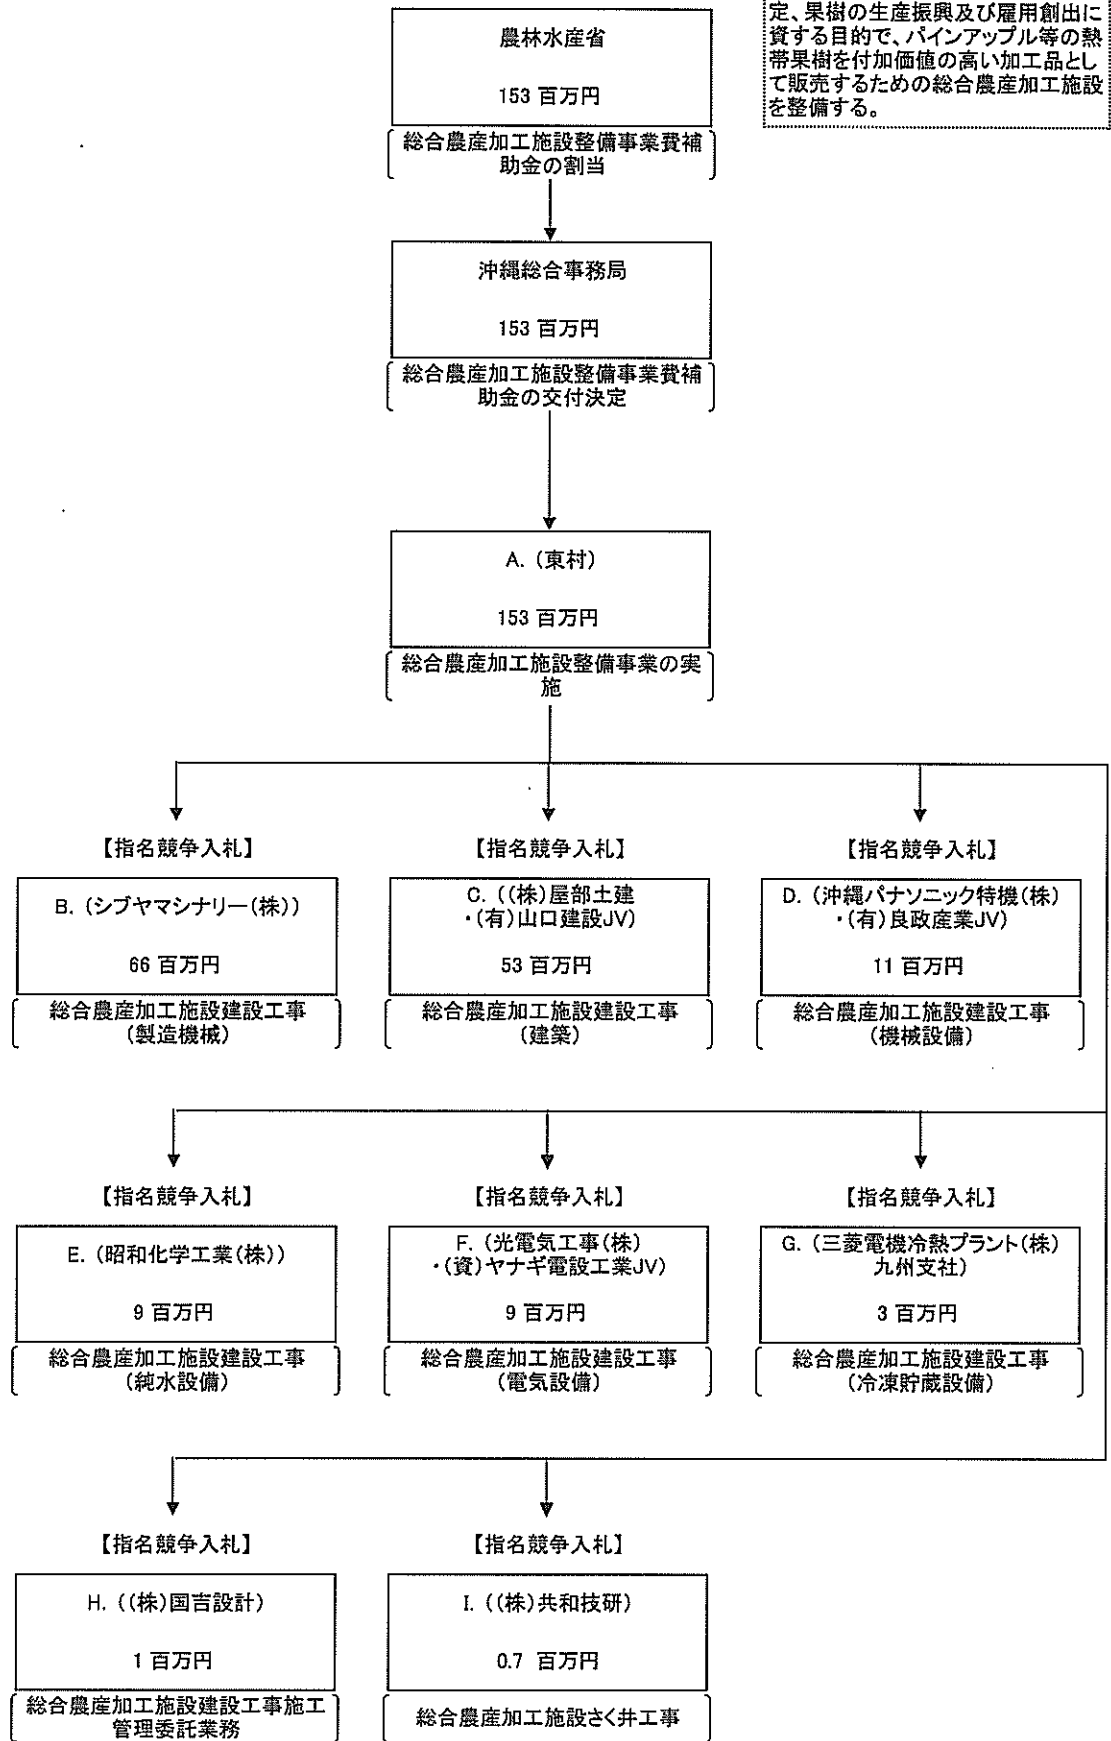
定、果樹の生産振興及び雇用創出に資する目的で、パインアップル等の熱帯果樹を付加価値の高い加工品として販売するための総合農産加工施設を整備する。

農林水産省

153 百万円

総合農産加工施設整備事業費補助金の割当

沖縄総合事務局

153 百万円

総合農産加工施設整備事業費補助金の交付決定

A.（東村）

153 百万円

総合農産加工施設整備事業の実施

【指名競争入札】

B.（シブヤマシナリー(株)）

66 百万円

総合農産加工施設建設工事（製造機械）

【指名競争入札】

C.（(株)屋部土建・(有)山口建設JV）

53 百万円

総合農産加工施設建設工事（建築）

【指名競争入札】

D.（沖縄パナソニック特機(株)・(有)良政産業JV）

11 百万円

総合農産加工施設建設工事（機械設備）

【指名競争入札】

E.（昭和化学工業(株)）

9 百万円

総合農産加工施設建設工事（純水設備）

【指名競争入札】

F.（光電気工事(株)・(資)ヤナギ電設工業JV）

9 百万円

総合農産加工施設建設工事（電気設備）

【指名競争入札】

G.（三菱電機冷熱プラント(株)九州支社）

3 百万円

総合農産加工施設建設工事（冷凍貯蔵設備）

【指名競争入札】

H.（(株)国吉設計）

1 百万円

総合農産加工施設建設工事施工管理委託業務

【指名競争入札】

I.（(株)共和技研）

0.7 百万円

総合農産加工施設さく井工事